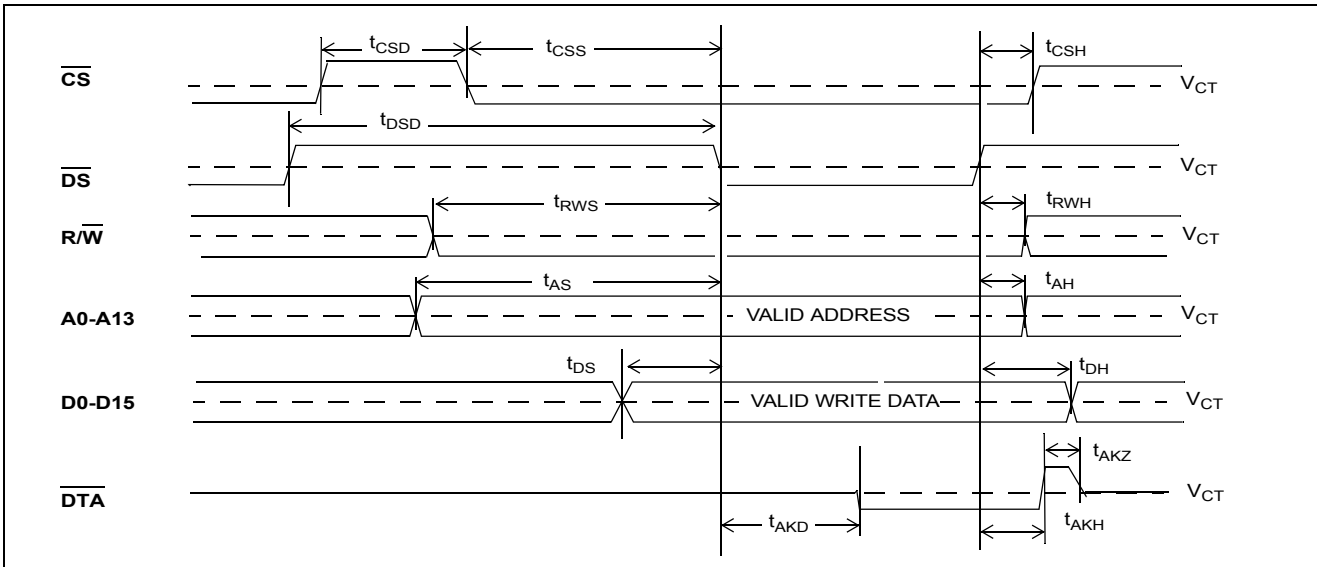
$t_{CSD}$ $t_{CSS}$ $t_{CSH}$

$\overline{CS}$ $V_{CT}$

$t_{DSD}$

$\overline{DS}$ $V_{CT}$

$t_{RWS}$ $t_{RWH}$

$R/\overline{W}$ $V_{CT}$

$t_{AS}$ $t_{AH}$

A0-A13 VALID ADDRESS $V_{CT}$

$t_{DS}$ $t_{DH}$

D0-D15 VALID WRITE DATA $V_{CT}$

$t_{AKZ}$

$\overline{DTA}$ $V_{CT}$

$t_{AKD}$ $t_{AKH}$